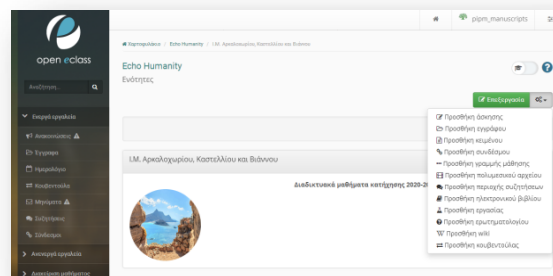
open eclass

Αναζήτηση...

Ενεργά εργαλεία

Ανακοινώσεις

Έγγραφα

Ημερολόγιο

Κουβεντούλα

Μηνύματα

Ασκήσεις

Σύνδεσμοι

Ανενεργά εργαλεία

Διαχείριση μαθήματος

pipm_manuscripts

Χαρτοφυλάκιο / Echo Humanity / Ι.Μ. Αρκαλοχωρίου, Καστελλίου και Βιάννου

Echo Humanity

Ενότητες

Επεξεργασία

Ι.Μ. Αρκαλοχωρίου, Καστελλίου και Βιάννου

Διαδικτυακά μαθήματα κατήχησης 2020-

Προσθήκη άσκησης
Προσθήκη εγγράφου
Προσθήκη κειμένου
Προσθήκη συνδέσμου
Προσθήκη γραμμής μάθησης
Προσθήκη πολυμεσικού αρχείου
Προσθήκη περιοχής συζητήσεων
Προσθήκη ηλεκτρονικού βιβλίου
Προσθήκη εργασίας
Προσθήκη ερωτηματολογίου
Προσθήκη wiki
Προσθήκη κουβεντούλας